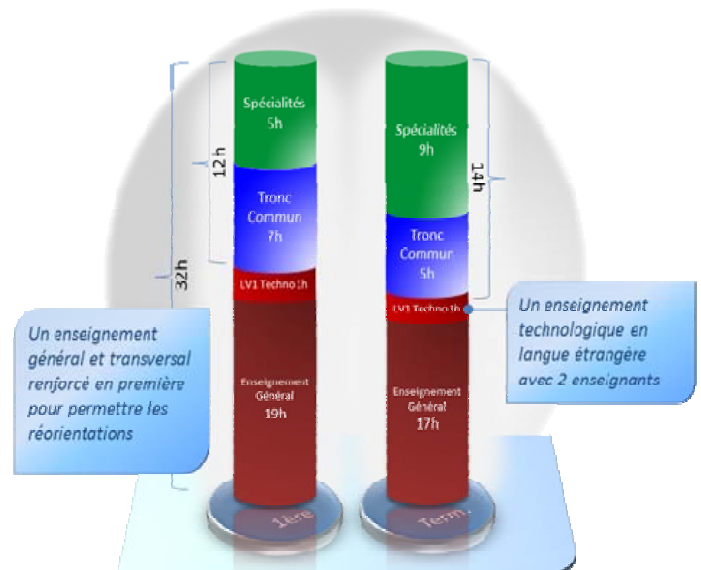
32h

12h

Spécialités
5h

Tronc
Commun
7h

LV1 Techno 1h

Enseignement
Général
19h

1ère

14h

Spécialités
9h

Tronc
Commun
5h

LV1 Techno 1h

Enseignement
Général
17h

Term.

Un enseignement général et transversal renforcé en première pour permettre les réorientations

Un enseignement technologique en langue étrangère avec 2 enseignants